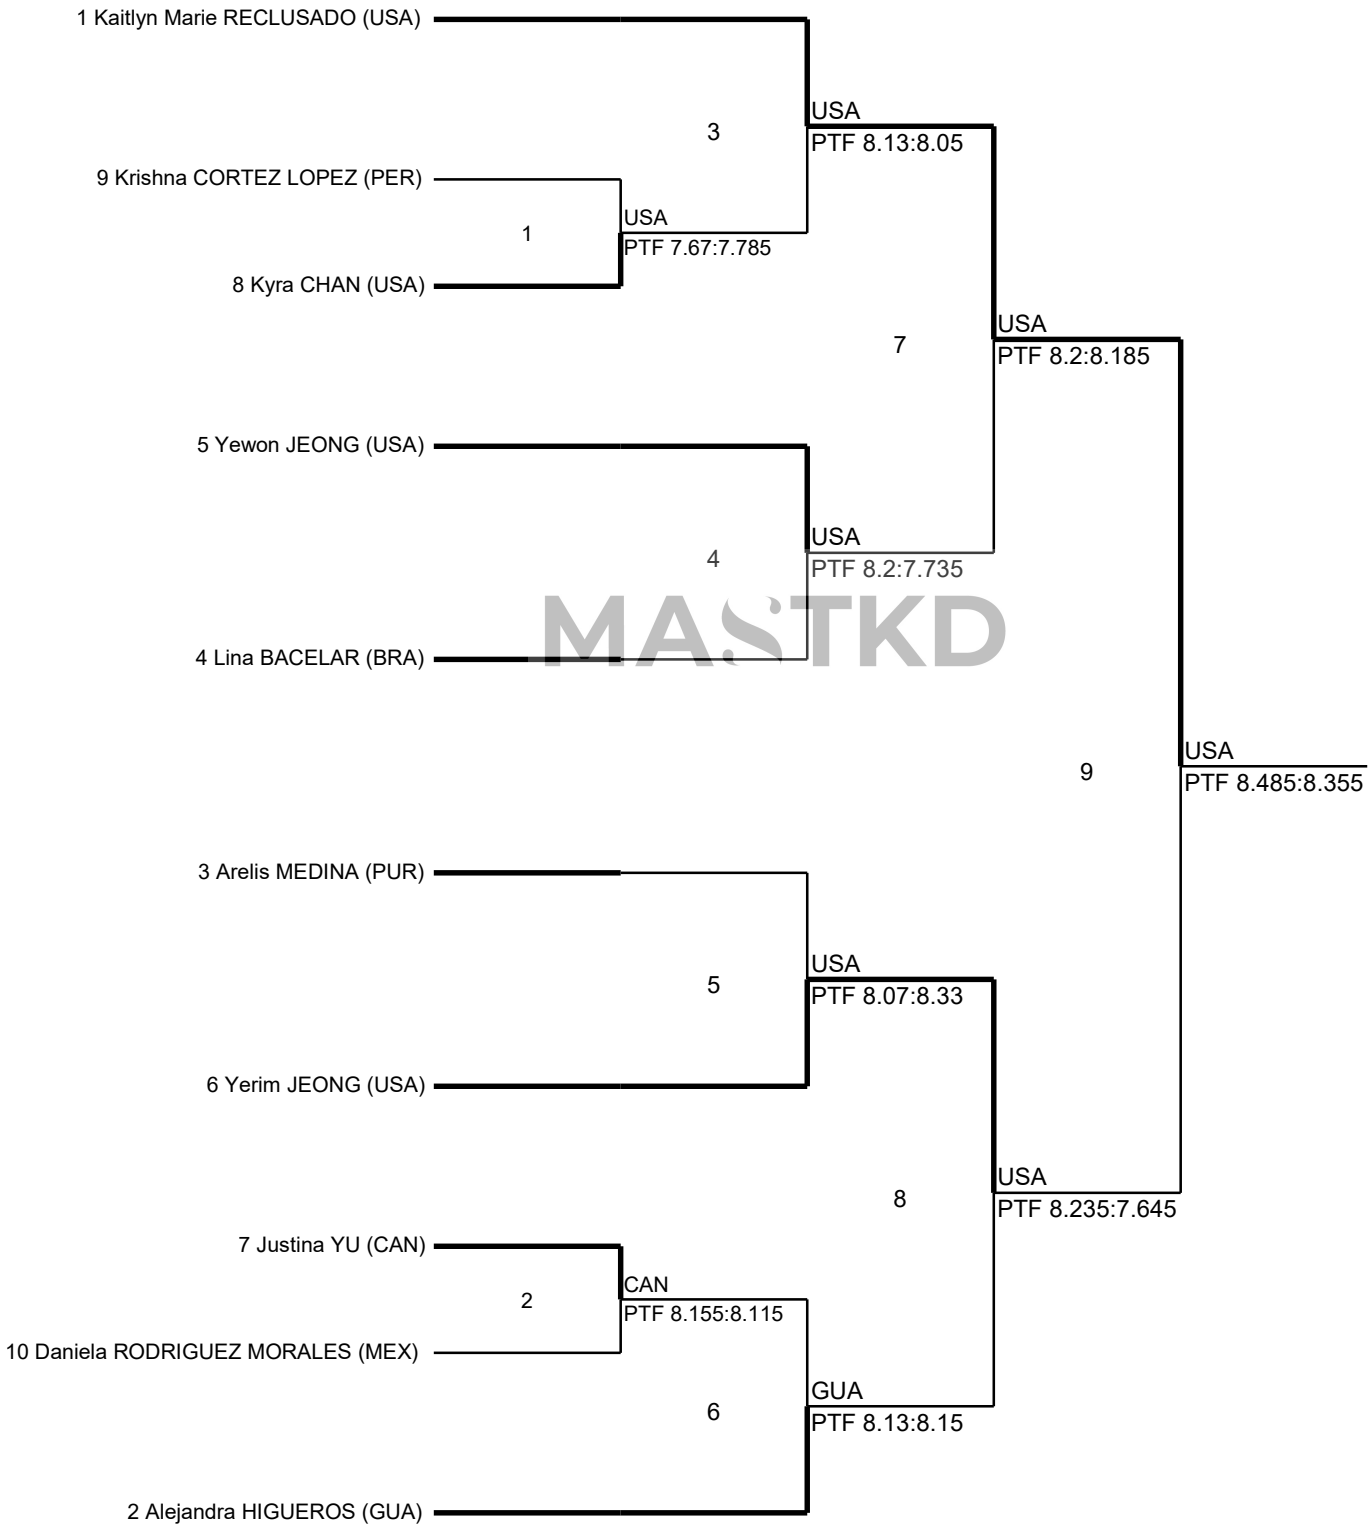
1 Kaitlyn Marie RECLUSADO (USA)

3

USA
PTF 8.13:8.05

9 Krishna CORTEZ LOPEZ (PER)

1

USA
PTF 7.67:7.785

8 Kyra CHAN (USA)

7

USA
PTF 8.2:8.185

5 Yewon JEONG (USA)

4

USA
PTF 8.2:7.735

MASTKD

4 Lina BACELAR (BRA)

9

USA
PTF 8.485:8.355

3 Arelis MEDINA (PUR)

5

USA
PTF 8.07:8.33

6 Yerim JEONG (USA)

8

USA
PTF 8.235:7.645

7 Justina YU (CAN)

2

CAN
PTF 8.155:8.115

10 Daniela RODRIGUEZ MORALES (MEX)

6

GUA
PTF 8.13:8.15

2 Alejandra HIGUEROS (GUA)